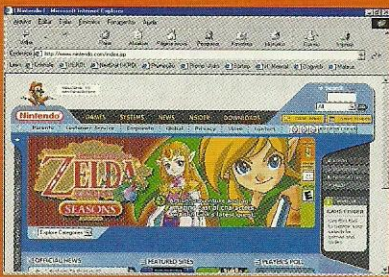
Nintendo | Microsoft Internet Explorer

Archivo Editar Ver Favoritos Herramientas Ayuda

Atrás

Dirección http://www.nintendo.com/index.jsp

Nintendo GAMES SYSTEMS NEWS INSIDER DOWNLOADS

ZELDA

SEASONS

Explore Categories

OFFICIAL NEWS

FEATURED SITES

PLAYERS POLL